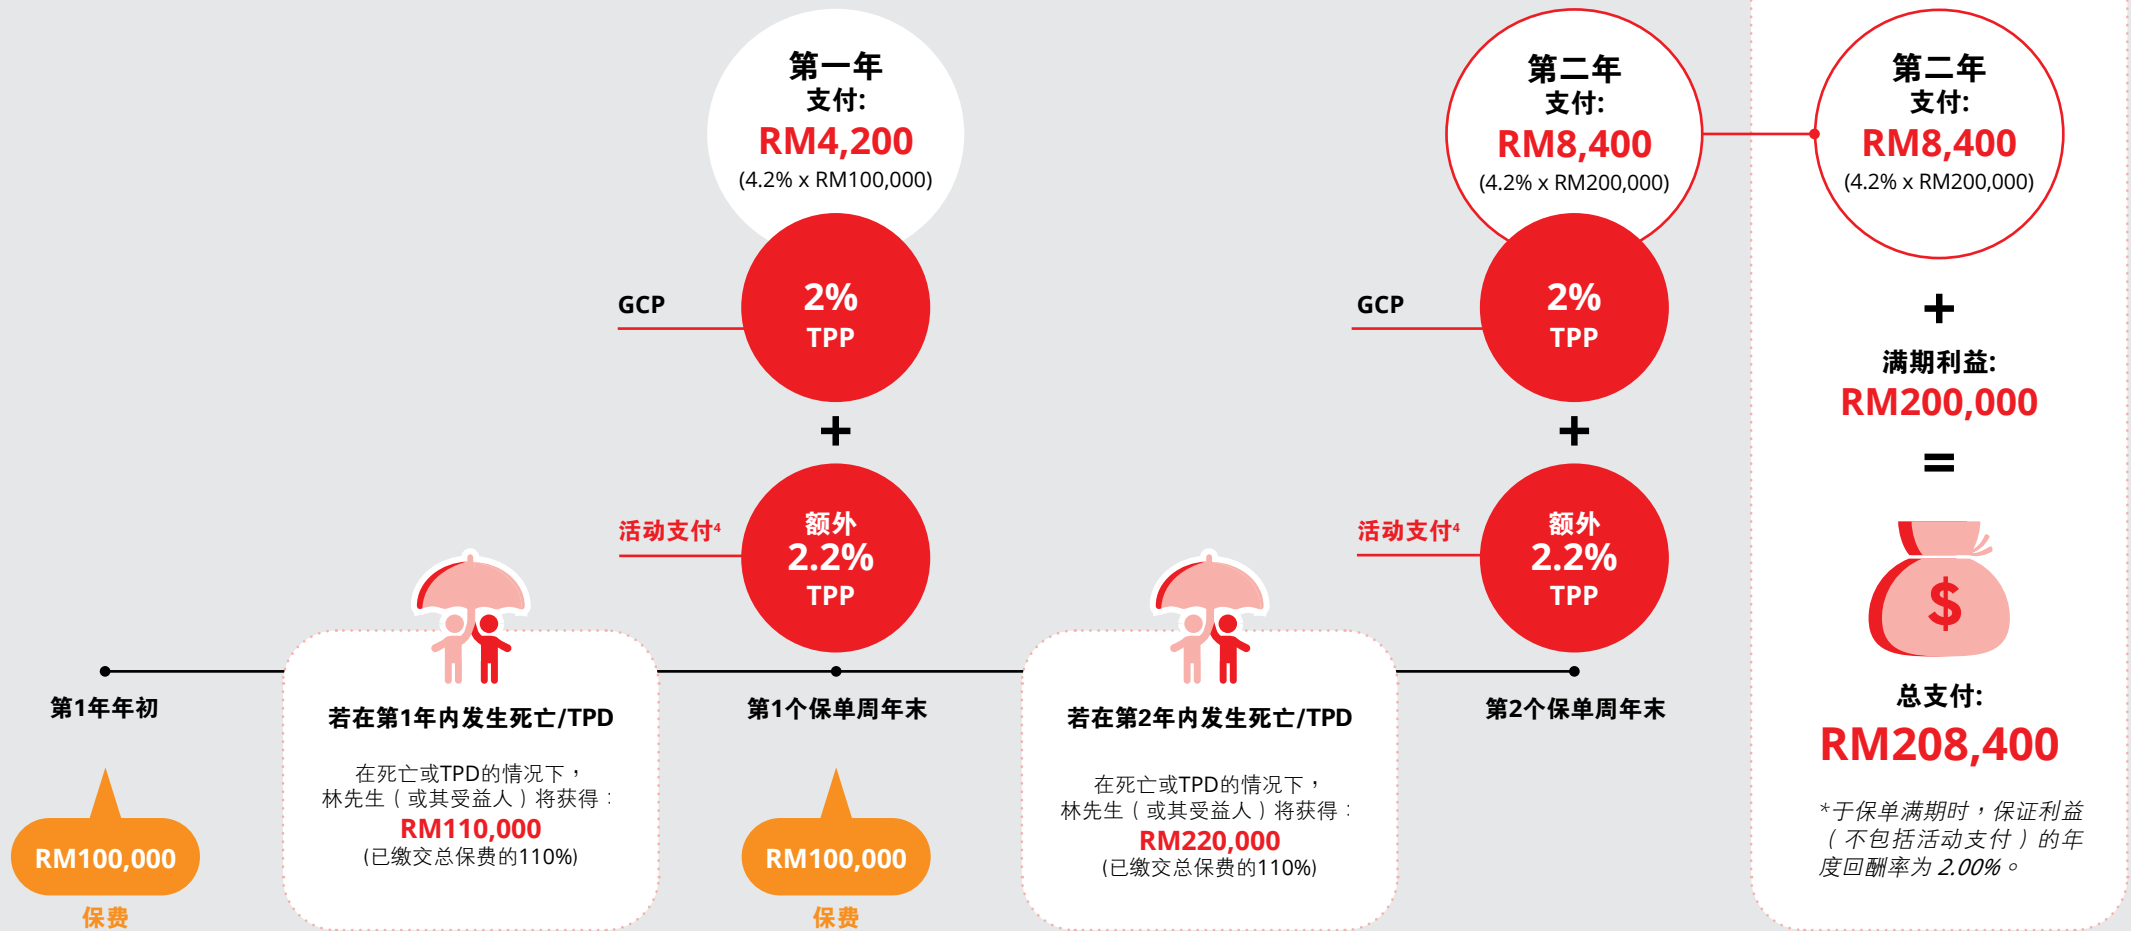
第一年
支付:
RM4,200
(4.2% x RM100,000)

GCP
2%
TPP

+

活动支付⁴
额外
2.2%
TPP

第二年
支付:
RM8,400
(4.2% x RM200,000)

GCP
2%
TPP

+

活动支付⁴
额外
2.2%
TPP

第二年
支付:
RM8,400
(4.2% x RM200,000)

+

满期利益:
RM200,000

=

$

总支付:
RM208,400

*于保单满期时，保证利益（不包括活动支付）的年度回酬率为 2.00%。

第1年年初

RM100,000
保费

若在第1年内发生死亡/TPD

在死亡或TPD的情况下，林先生（或其受益人）将获得：
RM110,000
(已缴交总保费的110%)

第1个保单周年末

RM100,000
保费

若在第2年内发生死亡/TPD

在死亡或TPD的情况下，林先生（或其受益人）将获得：
RM220,000
(已缴交总保费的110%)

第2个保单周年末